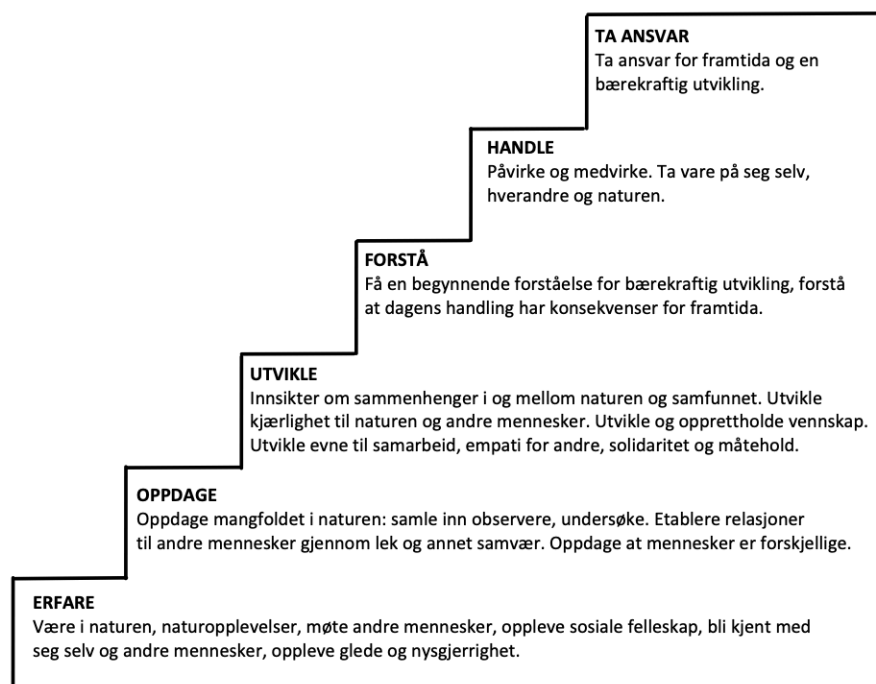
TA ANSVAR
Ta ansvar for framtida og en bærekraftig utvikling.

HANDLE
Påvirke og medvirke. Ta vare på seg selv, hverandre og naturen.

FORSTÅ
Få en begynnende forståelse for bærekraftig utvikling, forstå at dagens handling har konsekvenser for framtida.

UTVIKLE
Innsikter om sammenhenger i og mellom naturen og samfunnet. Utvikle kjærlighet til naturen og andre mennesker. Utvikle og opprettholde vennskap. Utvikle evne til samarbeid, empati for andre, solidaritet og måtehold.

OPPDAGE
Oppdage mangfoldet i naturen: samle inn observere, undersøke. Etablere relasjoner til andre mennesker gjennom lek og annet samvær. Oppdage at mennesker er forskjellige.

ERFARE
Være i naturen, naturopplevelser, møte andre mennesker, oppleve sosiale felleskap, bli kjent med seg selv og andre mennesker, oppleve glede og nysgjerrighet.